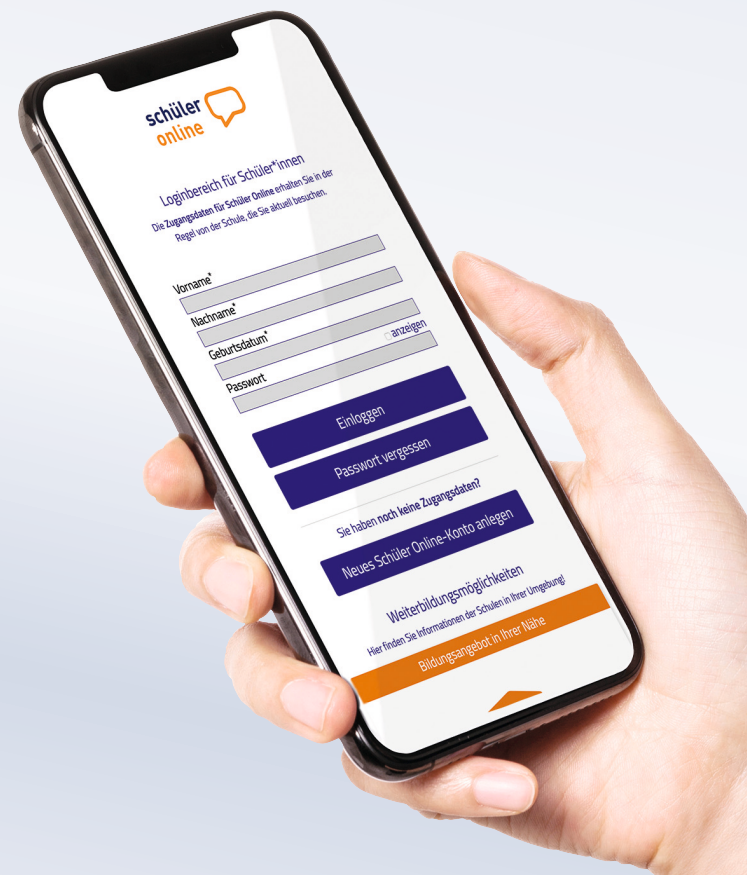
schüler online

Loginbereich für Schüler*innen

Die Zugangsdaten für Schüler Online erhalten Sie in der Regel von der Schule, die Sie aktuell besuchen.

Vorname*

Nachname*

Geburtsdatum*

Passwort

anzeigen

Einloggen

Passwort vergessen

Sie haben noch keine Zugangsdaten?

Neues Schüler Online-Konto anlegen

Weiterbildungsmöglichkeiten

Hier finden Sie Informationen der Schulen in Ihrer Umgebung!

Bildungsangebot in Ihrer Nähe